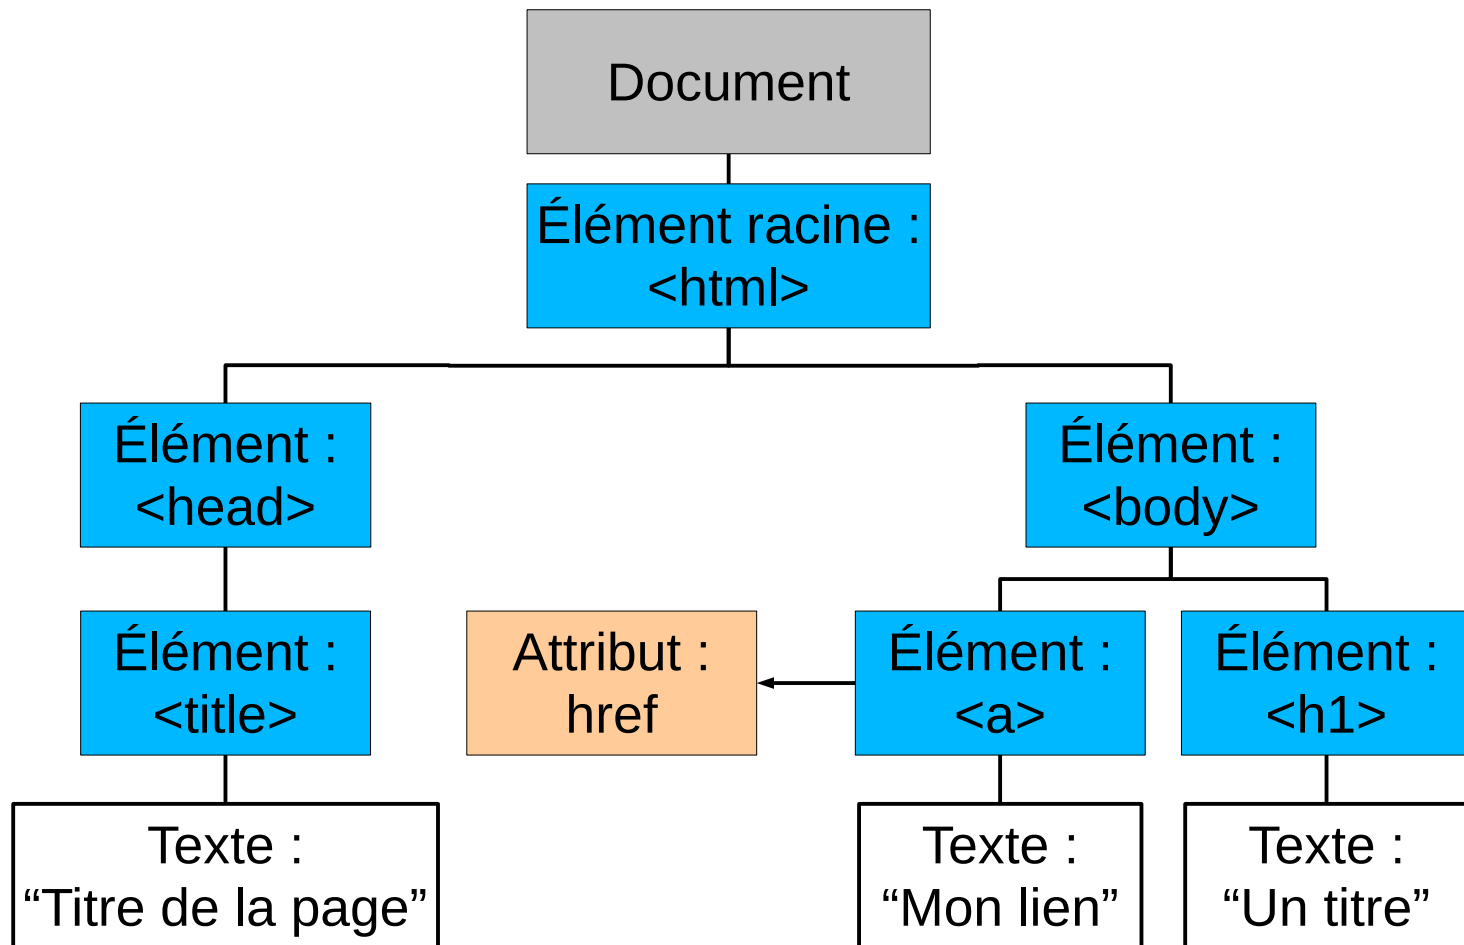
Document

Élément racine : <html>

Élément : <head>

Élément : <body>

Élément : <title>

Attribut : href

Élément : <a>

Élément : <h1>

Texte : “Titre de la page”

Texte : “Mon lien”

Texte : “Un titre”